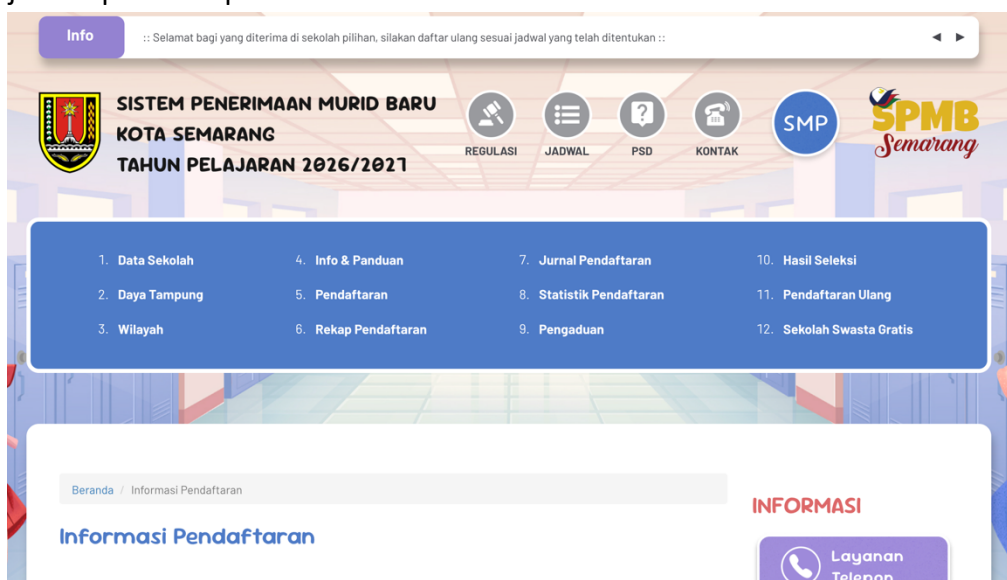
Info

:: Selamat bagi yang diterima di sekolah pilihan, silakan daftar ulang sesuai jadwal yang telah ditentukan ::

◄ ►

SISTEM PENERIMAAN MURID BARU
KOTA SEMARANG
TAHUN PELAJARAN 2026/2027

REGULASI JADWAL PSD KONTAK

SMP

SPMB Semarang

1. Data Sekolah
2. Daya Tampung
3. Wilayah
4. Info & Panduan
5. Pendaftaran
6. Rekap Pendaftaran
7. Jurnal Pendaftaran
8. Statistik Pendaftaran
9. Pengaduan
10. Hasil Seleksi
11. Pendaftaran Ulang
12. Sekolah Swasta Gratis

Beranda / Informasi Pendaftaran

Informasi Pendaftaran

INFORMASI

Layanan Telepon